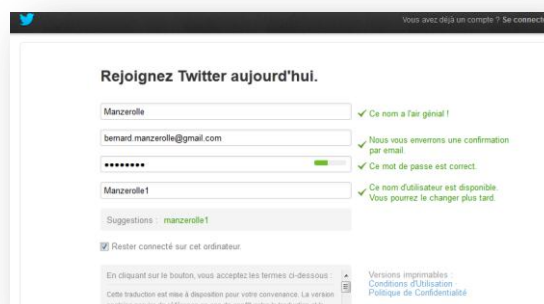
Vous avez déjà un compte ? Se connecter

Rejoignez Twitter aujourd'hui.

Manzerolle

✓ Ce nom a l'air génial !

bernard.manzerolle@gmail.com

✓ Nous vous enverrons une confirmation par email

••••••••

✓ Ce mot de passe est correct.

Manzerolle1

✓ Ce nom d'utilisateur est disponible. Vous pourrez le changer plus tard.

Suggestions : manzerolle1

☑ Rester connecté sur cet ordinateur.

En cliquant sur le bouton, vous acceptez les termes ci-dessous :

Cette traduction est mise à disposition pour votre convenance. La version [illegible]

Versions imprimables :
Conditions d'Utilisation
Politique de Confidentialité